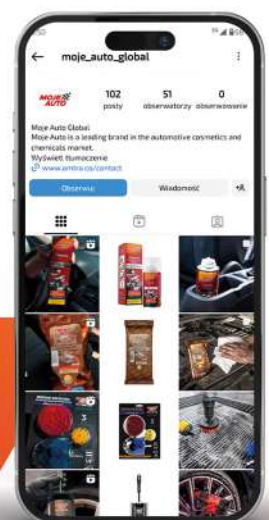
moje_auto_global

MOJE AUTO

102 posty

51 obserwatorzy

0 obserwowanie

Moje Auto Global
Moje Auto is a leading brand in the automotive cosmetics and chemicals market.
Wyświetl tłumaczenie
www.amtra.co/contact

Obserwuj

Wiadomość